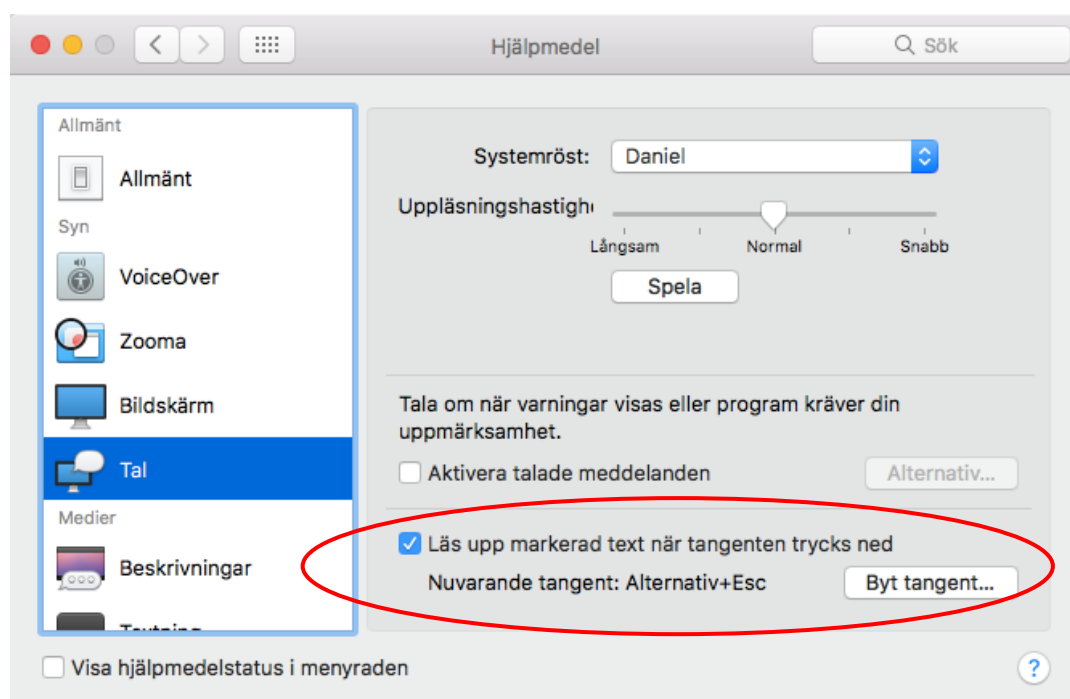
Hjälpmedel

Sök

Allmänt

Allmänt

Syn

VoiceOver

Zooma

Bildskärm

Tal

Medier

Beskrivningar

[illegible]

Systemröst: Daniel

Uppläsningshastigh

Långsam

Normal

Snabb

Spela

Tala om när varningar visas eller program kräver din uppmärksamhet.

Aktivera talade meddelanden

Alternativ...

Läs upp markerad text när tangenten trycks ned

Nuvarande tangent: Alternativ+Esc

Byt tangent...

Visa hjälpmedelstatus i menyraden

?